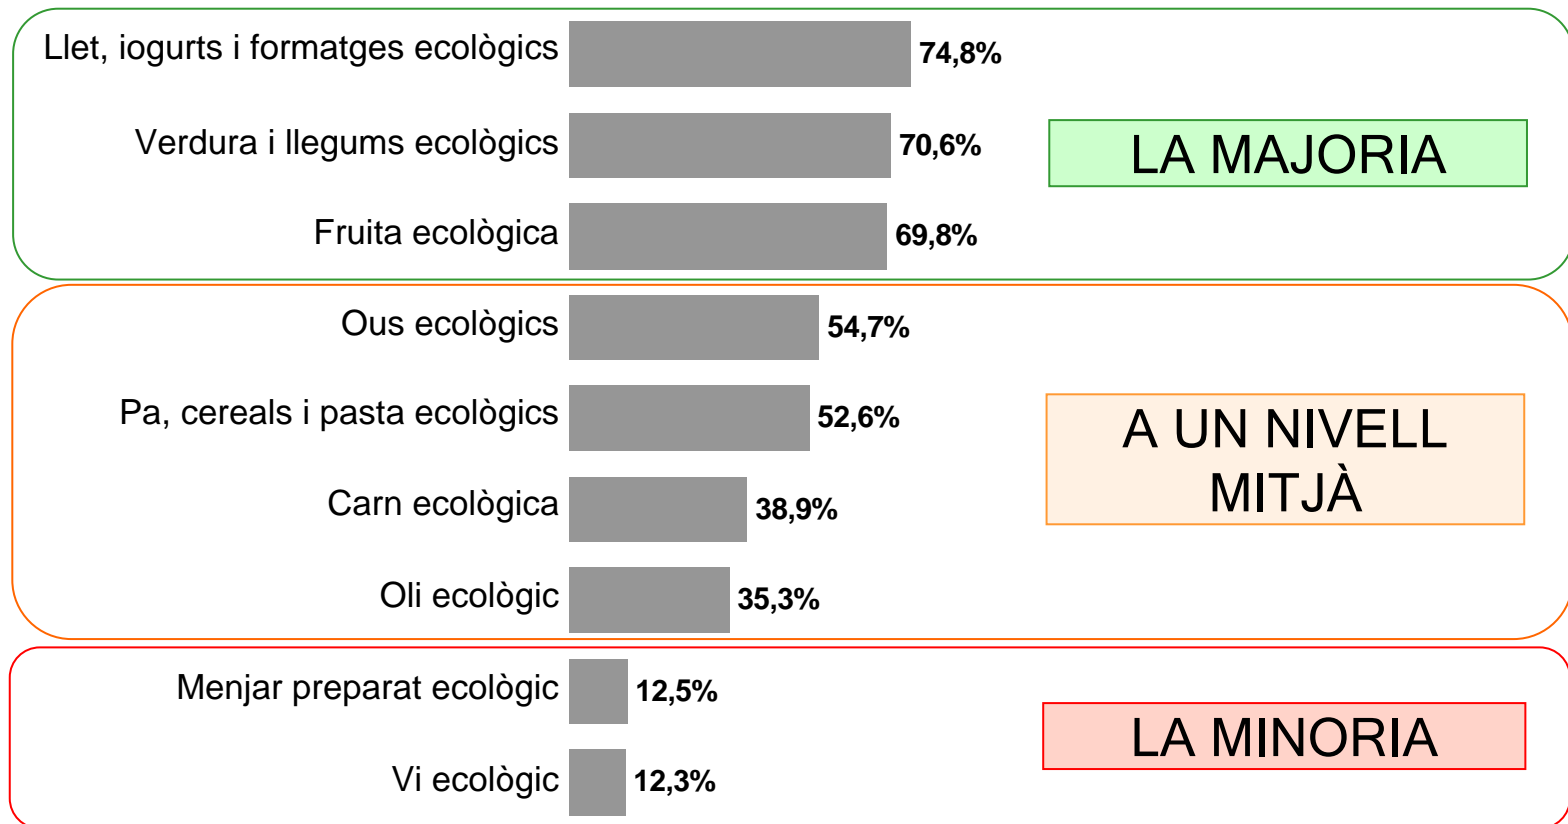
Llet, iogurts i formatges ecològics 74,8%

Verdura i llegums ecològics 70,6%

Fruita ecològica 69,8%

LA MAJORIA

Ous ecològics 54,7%

Pa, cereals i pasta ecològics 52,6%

Carn ecològica 38,9%

Oli ecològic 35,3%

A UN NIVELL MITJÀ

Menjar preparat ecològic 12,5%

Vi ecològic 12,3%

LA MINORIA